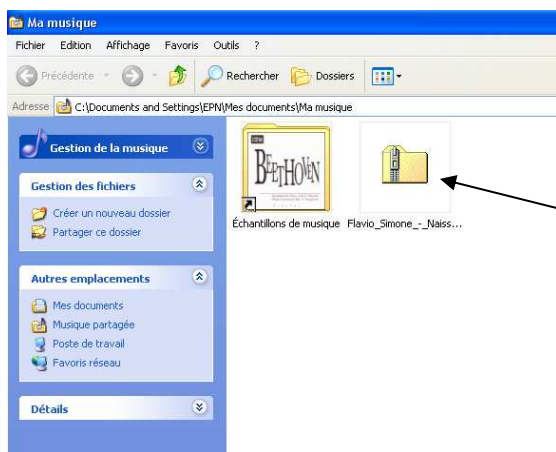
Ma musique

Fichier Edition Affichage Favoris Outils ?

Précédente Rechercher Dossiers

Adresse C:\Documents and Settings\EPN\Mes documents\Ma musique

Gestion de la musique

Gestion des fichiers

Créer un nouveau dossier
Partager ce dossier

Autres emplacements

Mes documents
Musique partagée
Poste de travail
Favoris réseau

Détails

BEETHOVEN

Échantillons de musique

Flavio_Simone_-_Naiss...